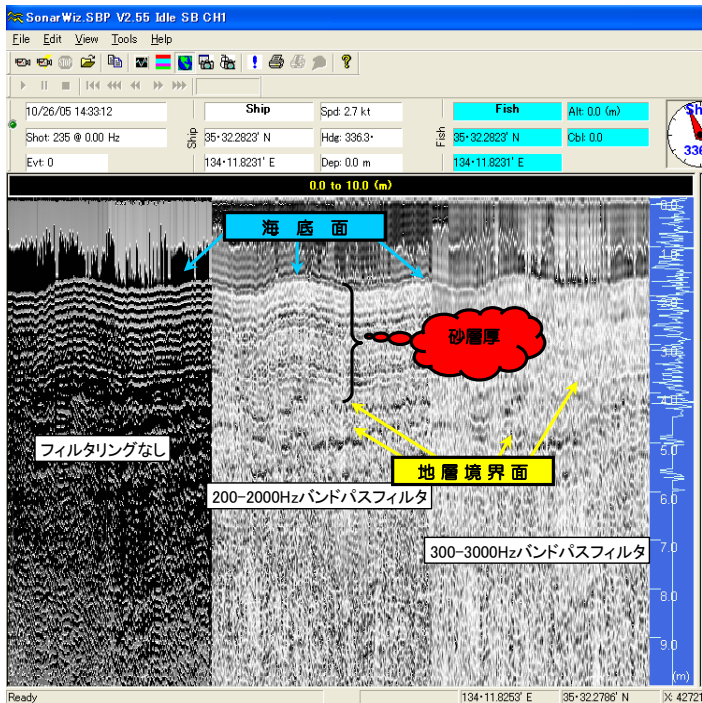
SonarWiz.SBP V2.55 Idle SB CH1

File Edit View Tools Help

10/26/05 14:33:12
Shot: 235 @ 0.00 Hz
Evt: 0

Ship
Ship
35° 32.2823' N
134° 11.8231' E

Spd: 2.7 kt
Hdg: 336.3°
Dep: 0.0 m

Fish
Fish
35° 32.2823' N
134° 11.8231' E

Alt: 0.0 (m)
Cbl: 0.0

336

0.0 to 10.0 (m)

海底面

砂層厚

フィルタリングなし

地層境界面

200-2000Hzバンドパスフィルタ

300-3000Hzバンドパスフィルタ

0.0
1.0
2.0
3.0
4.0
5.0
6.0
7.0
8.0
9.0
(m)

Ready
134° 11.8253' E
35° 32.2786' N
X: 42721